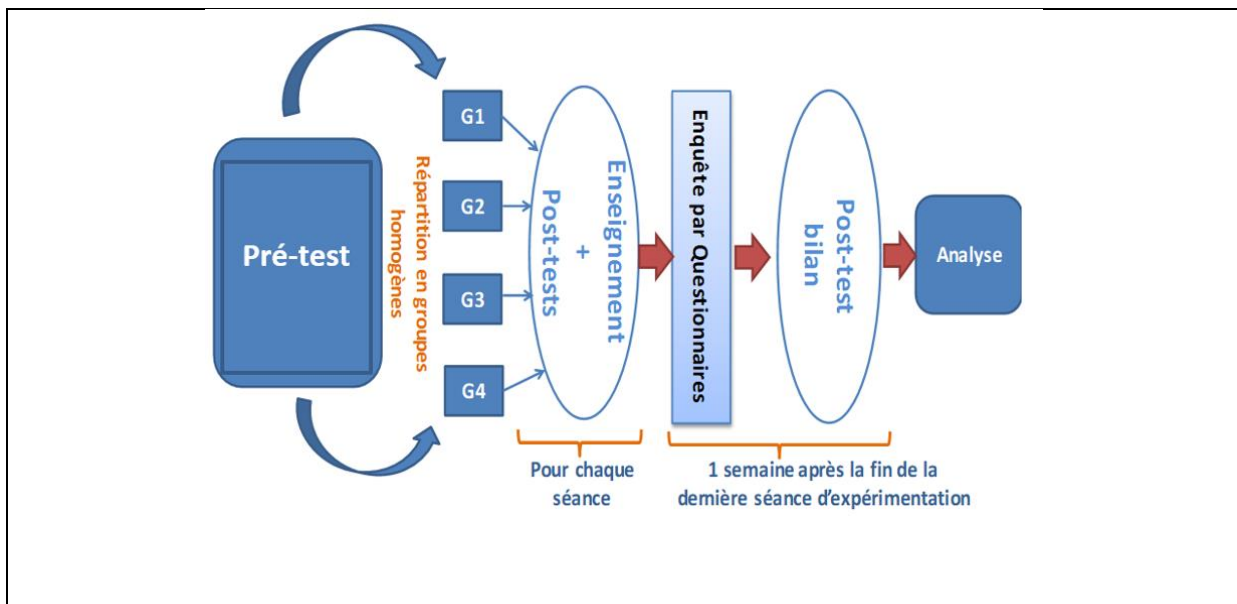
Pré-test

Répartition en groupes homogènes

G1

G2

G3

G4

Enseignement + Post-tests

Enquête par Questionnaires

Post-test bilan

Analyse

Pour chaque séance

1 semaine après la fin de la dernière séance d'expérimentation